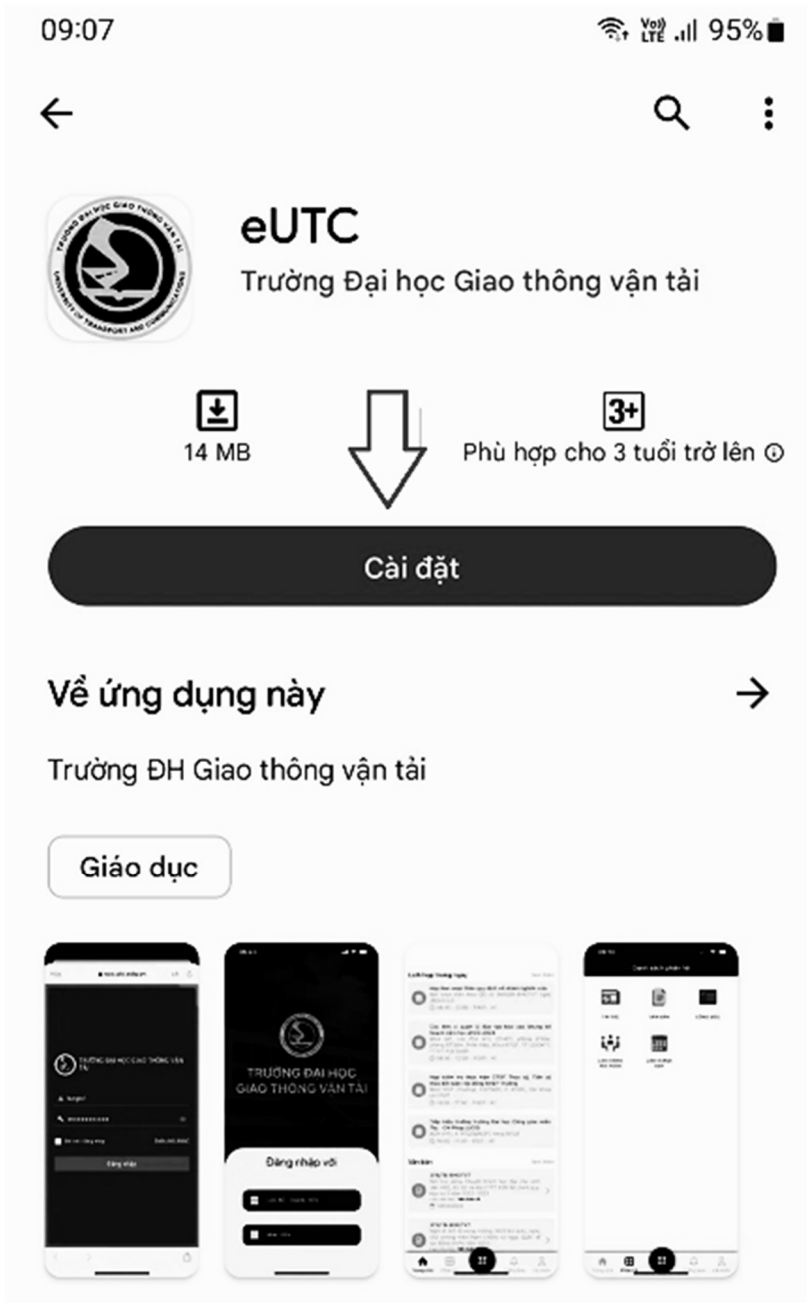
09:07

95%

eUTC

Trường Đại học Giao thông vận tải

14 MB

3+

Phù hợp cho 3 tuổi trở lên

Cài đặt

Về ứng dụng này

Trường ĐH Giao thông vận tải

Giáo dục

TRƯỜNG ĐẠI HỌC GIAO THÔNG VẬN TẢI

Đăng nhập

TRƯỜNG ĐẠI HỌC GIAO THÔNG VẬN TẢI

Đăng nhập với

Lịch học trong ngày

Văn bản

Danh sách nhận tin